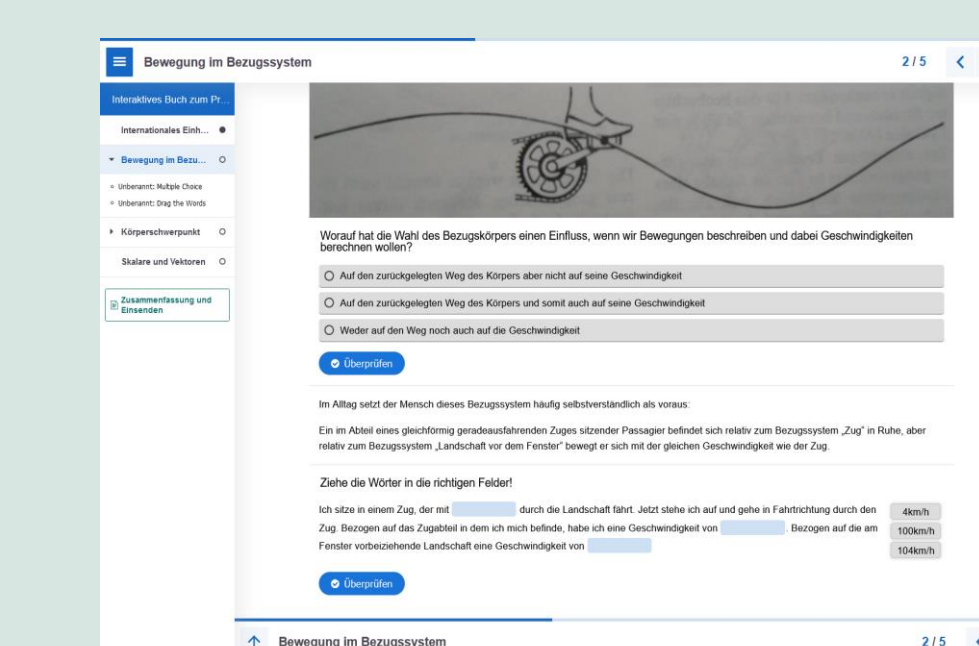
Bewegung im Bezugssystem

2 / 5

Interaktives Buch zum Pr...

Internationales Einh...

Bewegung im Bezu...

Unbenannt: Multiple Choice

Unbenannt: Drag the Words

Körperschwerpunkt

Skalare und Vektoren

Zusammenfassung und Einsenden

Worauf hat die Wahl des Bezugskörpers einen Einfluss, wenn wir Bewegungen beschreiben und dabei Geschwindigkeiten berechnen wollen?

Auf den zurückgelegten Weg des Körpers aber nicht auf seine Geschwindigkeit

Auf den zurückgelegten Weg des Körpers und somit auch auf seine Geschwindigkeit

Weder auf den Weg noch auch auf die Geschwindigkeit

Überprüfen

Im Alltag setzt der Mensch dieses Bezugssystem häufig selbstverständlich als voraus:

Ein im Abteil eines gleichförmig geradeausfahrenden Zuges sitzender Passagier befindet sich relativ zum Bezugssystem „Zug" in Ruhe, aber relativ zum Bezugssystem „Landschaft vor dem Fenster" bewegt er sich mit der gleichen Geschwindigkeit wie der Zug.

Ziehe die Wörter in die richtigen Felder!

Ich sitze in einem Zug, der mit [ ] durch die Landschaft fährt. Jetzt stehe ich auf und gehe in Fahrtrichtung durch den Zug. Bezogen auf das Zugabteil in dem ich mich befinde, habe ich eine Geschwindigkeit von [ ]. Bezogen auf die am Fenster vorbeiziehende Landschaft eine Geschwindigkeit von [ ]

4km/h

100km/h

104km/h

Überprüfen

Bewegung im Bezugssystem

2 / 5